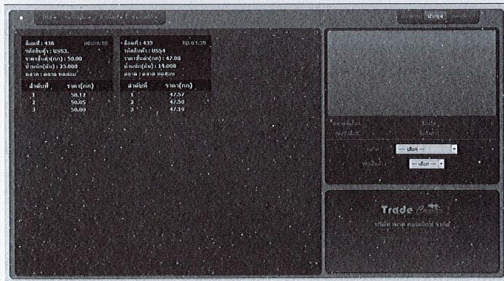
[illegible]

ล็อตที่ : 438 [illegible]
รหัสสินค้า : USS3
ราคาเริ่มต้น(กก) : 50.00
น้ำหนัก(ตัน) : 25.000
ตลาด : ตลาด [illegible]

| ลำดับที่ | ราคา(กก) |
|---|---|
| 1 | 50.12 |
| 2 | 50.05 |
| 3 | 50.00 |

ล็อตที่ : 439 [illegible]
รหัสสินค้า : USS4
ราคาเริ่มต้น(กก) : 47.00
น้ำหนัก(ตัน) : 15.000
ตลาด : ตลาด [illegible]

| ลำดับที่ | ราคา(กก) |
|---|---|
| 1 | 47.57 |
| 2 | 47.50 |
| 3 | 47.10 |

-- เลือก --
-- เลือก --

Trade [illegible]
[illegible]